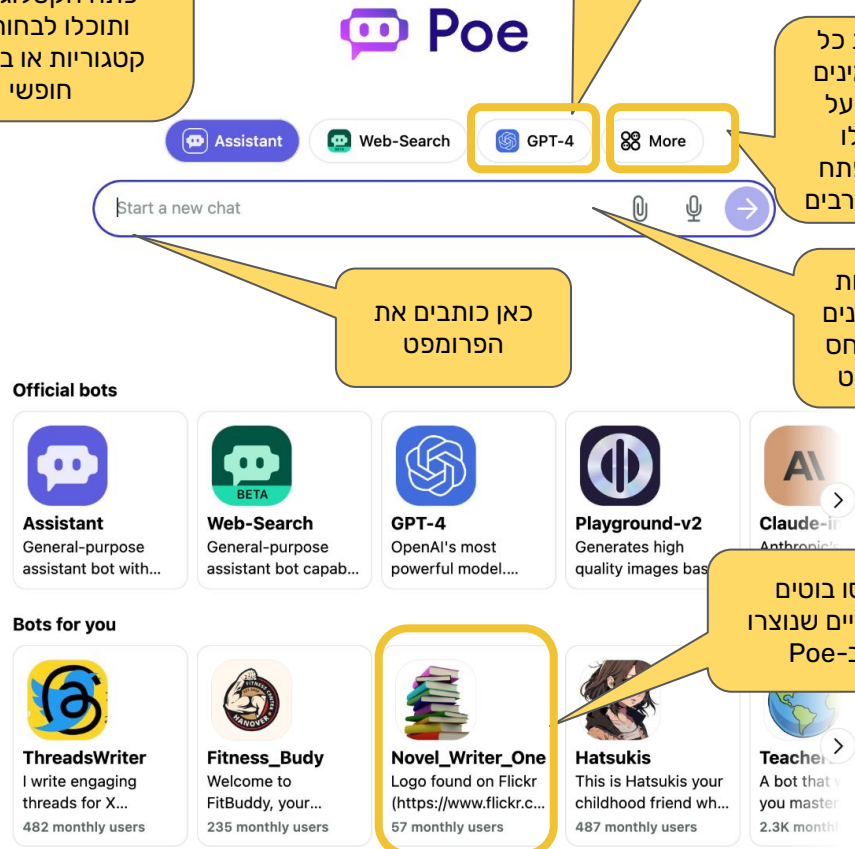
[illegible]
ותוכלו לבחו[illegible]
קטגוריות או ב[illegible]
חופשי

Poe

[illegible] כל
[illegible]ינים
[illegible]על
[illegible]לו
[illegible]יתח
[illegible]רבים

Assistant
Web-Search
GPT-4
More

Start a new chat

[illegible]ת
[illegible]נים
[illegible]חס
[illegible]ט

כאן כותבים את הפרומפט

Official bots

Assistant
General-purpose assistant bot with...

BETA
Web-Search
General-purpose assistant bot capab...

GPT-4
OpenAI's most powerful model....

Playground-v2
Generates high quality images bas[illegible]

AI
Claude-i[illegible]
Anthropic's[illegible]

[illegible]טו בוטים
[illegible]יים שנוצרו
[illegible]ב-Poe

Bots for you

ThreadsWriter
I write engaging threads for X...
482 monthly users

HANOVER
Fitness_Budy
Welcome to FitBuddy, your...
235 monthly users

Novel_Writer_One
Logo found on Flickr (https://www.flickr.c...
57 monthly users

Hatsukis
This is Hatsukis your childhood friend wh...
487 monthly users

Teache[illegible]
A bot that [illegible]
you master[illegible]
2.3K month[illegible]